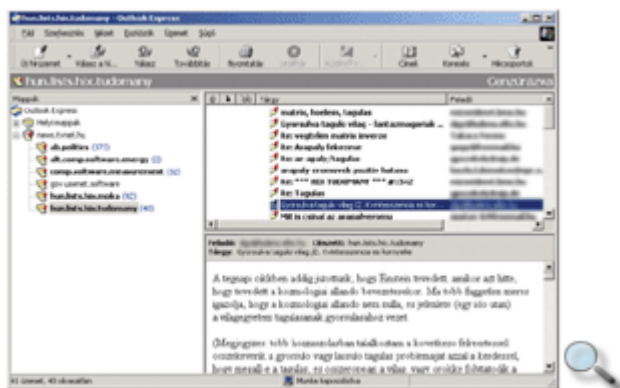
hun.lists.hix.tudomany - Outlook Express

Fájl Szerkesztés Nézet Eszközök Üzenet Súgó

Új hozzászólás Válasz a cs... Válasz Továbbítás Nyomtatás Leállítás Küldés/fog... Címek Keresés Hírcsoportok

hun.lists.hix.tudomany

Gondolkozva

Mappák

Outlook Express

Helyi mappák

news.tvnet.hu

alt.politics (373)

alt.comp.software.energy (2)

comp.software.measurement (32)

gov.usenet.software

hun.lists.hix.moka (92)

hun.lists.hix.tudomany (40)

Tárgy

Feladó

matrix, hoeleen, taqulas

Gyorsulva tagulo vilag - fantaszmagoriak ...

Re: vegtelen matrix inverze

Re: Anapaly fekvesse

Re: az apaly/tagulas

anapaly erosrevek posibr fatasa

Re: **** HIX TUDOMANY **** #1342

Re: Tagulas

Gyorsulva tagulo vilag (2. Kvintesszencia es kor...

Mit is csinal az anaisfreviens

Feladó: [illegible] Címzett: hun.lists.hix.tudomany

Tárgy: Gyorsulva tagulo vilag (2. Kvintesszencia es kvinsvelte

A tegnapi cikkben addig jutottunk, hogy Einstein tevedett, amikor azt hitte, hogy tevedett a kozmologiai allando bevezetesekor. Ma tobb fuggetlen meres igazolja, hogy a kozmologiai allando nem nulla, es jelenleg (ugy ado utan) a vilagegyetem tagulasanak gyorsulasahoz vezet.

(Megjegyzes: tobb kommentarban talaltottam a kovetkezo felvetessel: osszekeverik a gyorsulo vagy lassulo tagulas problemajat azzal a kerdessel, hogy megall-e a tagulas, es osszeomlik-e a vilag, vagy orokke folytatodik a

41 üzenet, 40 olvasatlan

Munka kapcsolódva